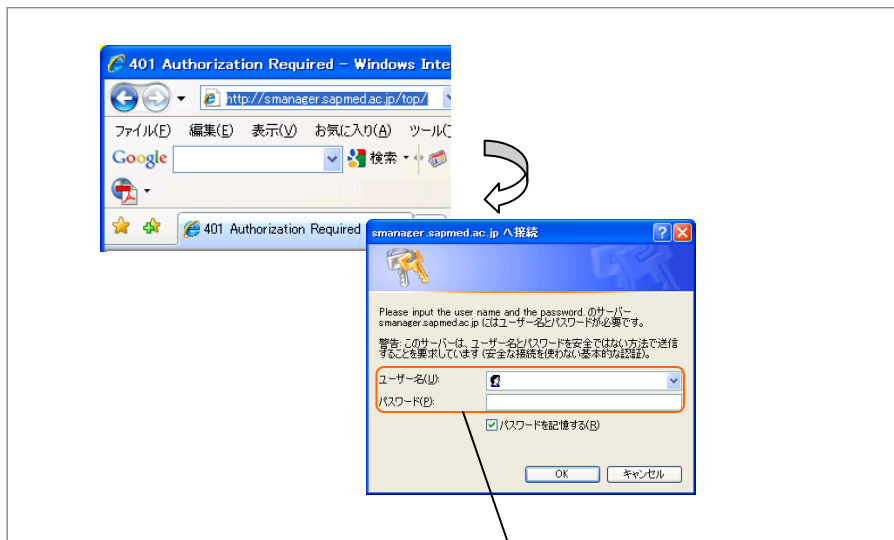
401 Authorization Required - Windows Inte

http://smanager.sapmed.ac.jp/top/

ファイル(F) 編集(E) 表示(V) お気に入り(A) ツール(

Google 検索

401 Authorization Required

smanager.sapmed.ac.jp へ接続

Please input the user name and the password. のサーバー smanager.sapmed.ac.jp にはユーザー名とパスワードが必要です。

警告: このサーバーは、ユーザー名とパスワードを安全ではない方法で送信することを要求しています (安全な接続を使わない基本的な認証)。

ユーザー名(U):

パスワード(P):

パスワードを記憶する(R)

OK キャンセル